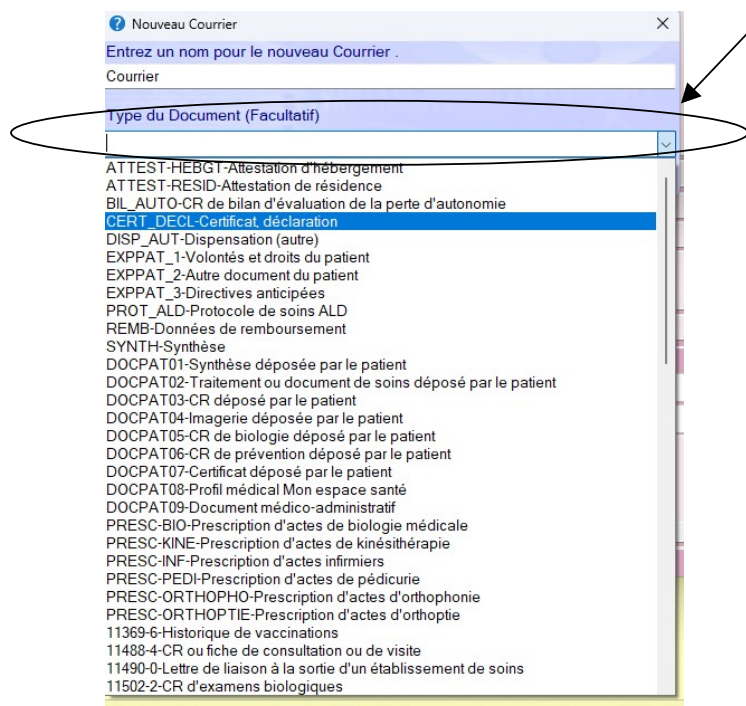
Nouveau Courrier

Entrez un nom pour le nouveau Courrier .

Courrier

Type du Document (Facultatif)

ATTEST-HEBGT-Attestation d'hébergement
ATTEST-RESID-Attestation de résidence
BIL_AUTO-CR de bilan d'évaluation de la perte d'autonomie
CERT_DECL-Certificat, déclaration
DISP_AUT-Dispensation (autre)
EXPPAT_1-Volontés et droits du patient
EXPPAT_2-Autre document du patient
EXPPAT_3-Directives anticipées
PROT_ALD-Protocole de soins ALD
REMB-Données de remboursement
SYNTH-Synthèse
DOCPAT01-Synthèse déposée par le patient
DOCPAT02-Traitement ou document de soins déposé par le patient
DOCPAT03-CR déposé par le patient
DOCPAT04-Imagerie déposée par le patient
DOCPAT05-CR de biologie déposé par le patient
DOCPAT06-CR de prévention déposé par le patient
DOCPAT07-Certificat déposé par le patient
DOCPAT08-Profil médical Mon espace santé
DOCPAT09-Document médico-administratif
PRESC-BIO-Prescription d'actes de biologie médicale
PRESC-KINE-Prescription d'actes de kinésithérapie
PRESC-INF-Prescription d'actes infirmiers
PRESC-PEDI-Prescription d'actes de pédicurie
PRESC-ORTHOPHO-Prescription d'actes d'orthophonie
PRESC-ORTHOPTIE-Prescription d'actes d'orthoptie
11369-6-Historique de vaccinations
11488-4-CR ou fiche de consultation ou de visite
11490-0-Lettre de liaison à la sortie d'un établissement de soins
11502-2-CR d'examens biologiques